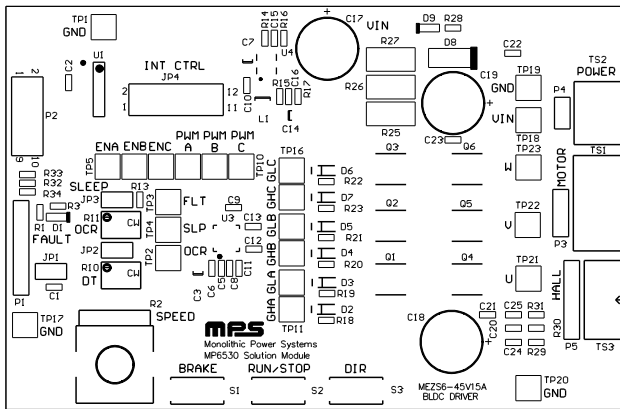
TP1
GND

U1

C2

INT CTRL
JP4

2
1
12
11

C7

R14
R15
R16
U4

C17
VIN

D9 R28

D8

R27

R26

R25

C22

C19

TP19
GND

VIN
TP18

TS2
POWER

P4

R15
R17
R16

C10
L1
C14

P2

2
1
9
10

R33
R32
R34

ENA ENB ENC PWM A PWM B PWM C

TP5

TP10

TP16

D6
R22

D7
R23

D5
R21

D4
R20

D3
R19

D2
R18

Q3

Q6

Q2

Q5

Q1

Q4

C23

TP23
W

TP22
V

TP21
U

TS1
MOTOR

P3

SLEEP
JP3
R13

R3
R1 D1
FAULT

R11
OCR
CW

TP3
FLT

TP4
SLP

TP2
OCR

C9
U3
C13
C12
C11

GHC GLC GHB GLB GHA GLA

JP2

R10
DT
CW

JP1
C1

C3 C4 C5 C6 C8

P1

TP17
GND

R2
SPEED

TP11

MPS
Monolithic Power Systems
MP6530 Solution Module

C18

C21
C20
C25 R31
C24 R29

R30
HALL
P5
TS3

BRAKE
S1

RUN/STOP
S2

DIR
S3

MEZS6-45V15A
BLDC DRIVER

TP20
GND